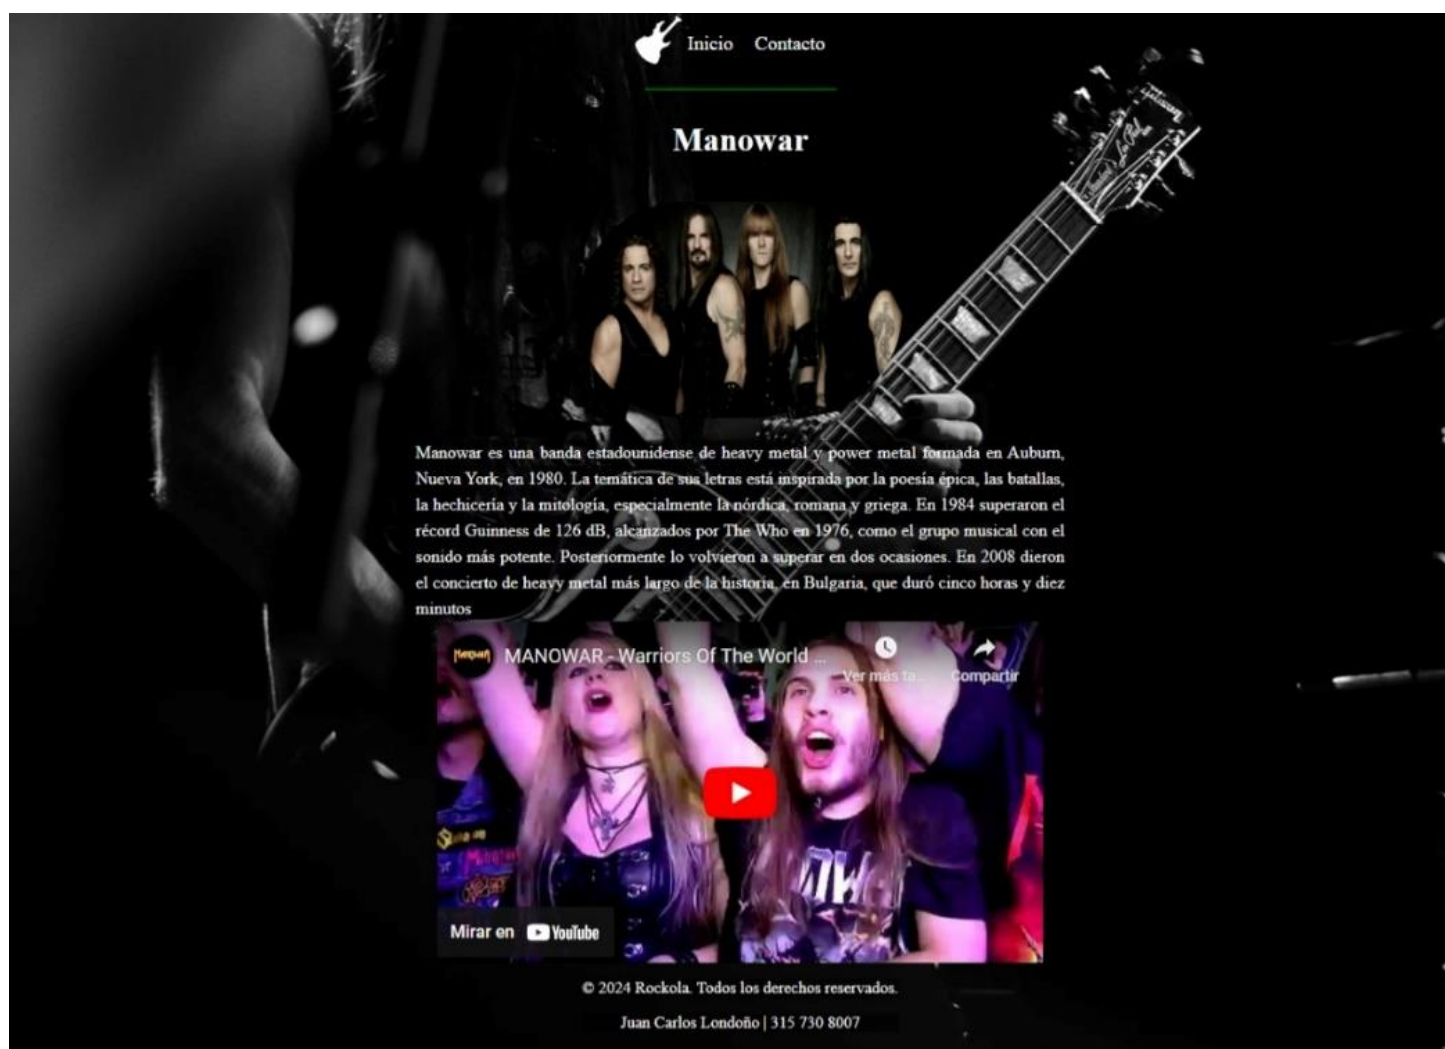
Inicio Contacto

Manowar

Manowar es una banda estadounidense de heavy metal y power metal formada en Auburn, Nueva York, en 1980. La temática de sus letras está inspirada por la poesía épica, las batallas, la hechicería y la mitología, especialmente la nórdica, romana y griega. En 1984 superaron el récord Guinness de 126 dB, alcanzados por The Who en 1976, como el grupo musical con el sonido más potente. Posteriormente lo volvieron a superar en dos ocasiones. En 2008 dieron el concierto de heavy metal más largo de la historia, en Bulgaria, que duró cinco horas y diez minutos

MANOWAR - Warriors Of The World ...

Ver más ta...

Compartir

Mirar en YouTube

© 2024 Rockola. Todos los derechos reservados.

Juan Carlos Londoño | 315 730 8007